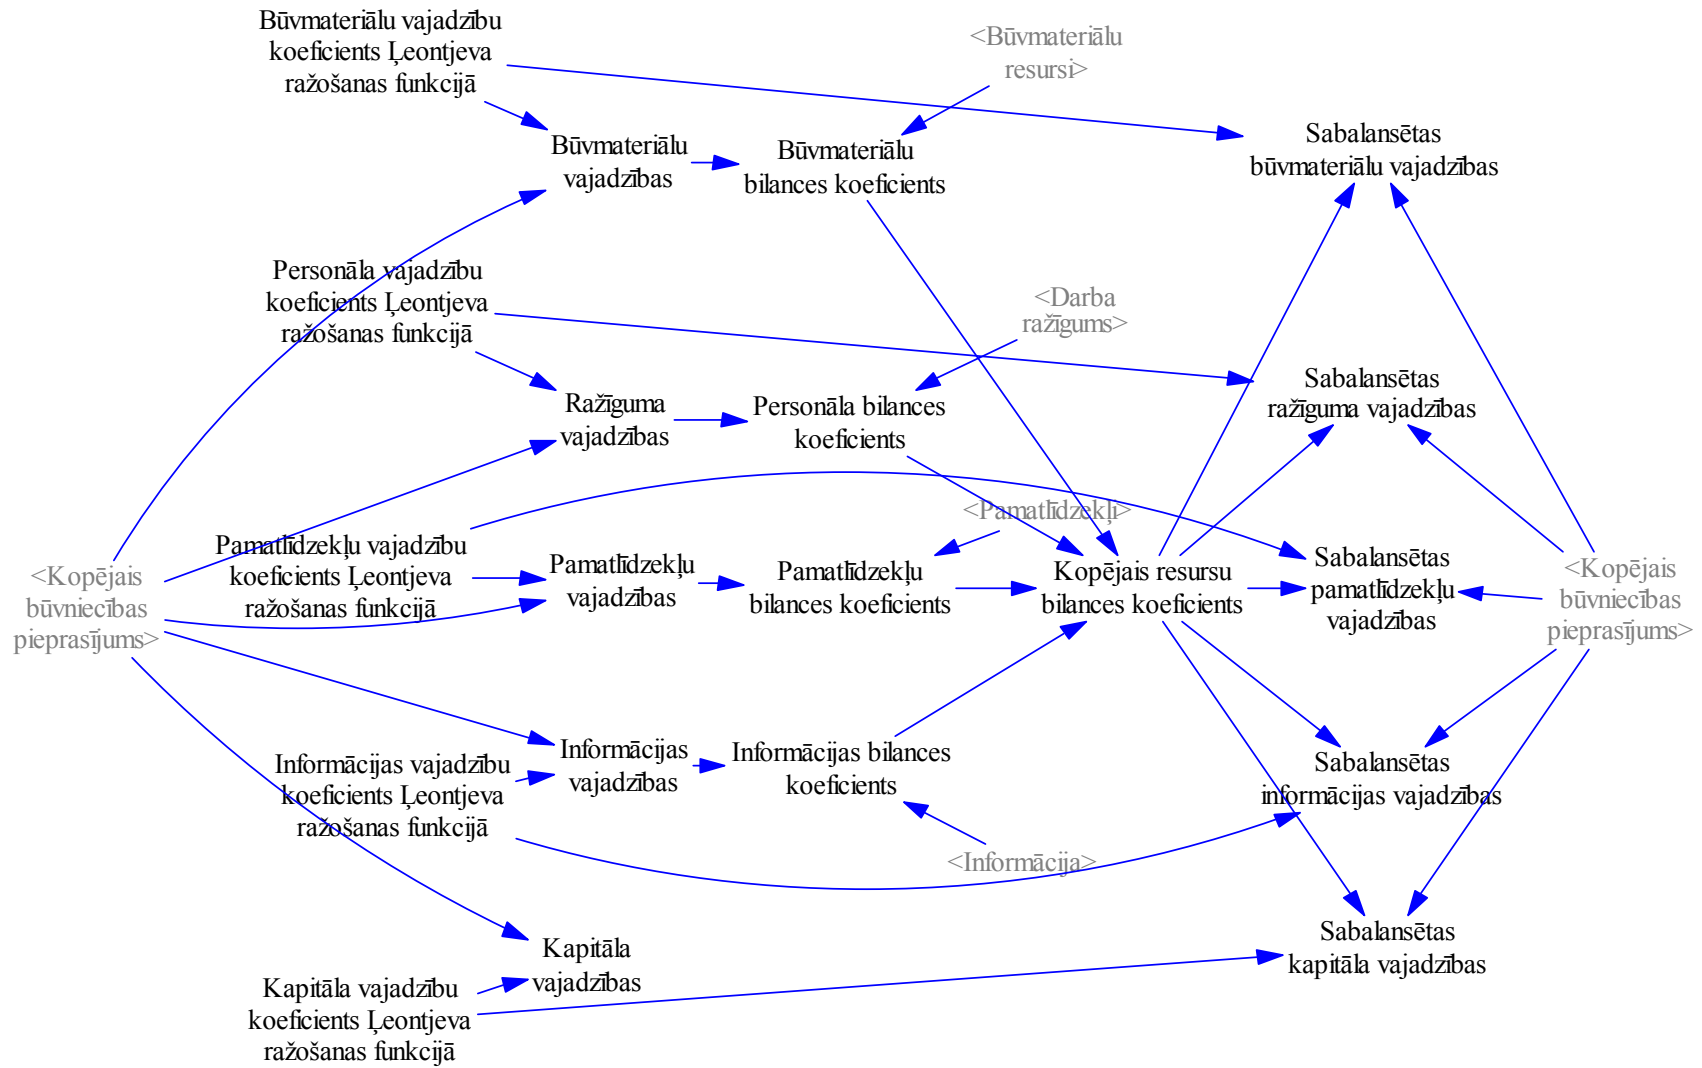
Būvmateriālu vajadzību koeficients Ļeontjeva ražošanas funkcijā

<Būvmateriālu resursi>

Būvmateriālu vajadzības

Būvmateriālu bilances koeficients

Sabalansētas būvmateriālu vajadzības

Personāla vajadzību koeficients Ļeontjeva ražošanas funkcijā

<Darba ražīgums>

Ražīguma vajadzības

Personāla bilances koeficients

Sabalansētas ražīguma vajadzības

<Pamatlīdzekļi>

Pamatlīdzekļu vajadzību koeficients Ļeontjeva ražošanas funkcijā

<Kopējais būvniecības pieprasījums>

Pamatlīdzekļu vajadzības

Pamatlīdzekļu bilances koeficients

Kopējais resursu bilances koeficients

Sabalansētas pamatlīdzekļu vajadzības

<Kopējais būvniecības pieprasījums>

Informācijas vajadzības

Informācijas bilances koeficients

Informācijas vajadzību koeficients Ļeontjeva ražošanas funkcijā

Sabalansētas informācijas vajadzības

<Informācija>

Kapitāla vajadzības

Kapitāla vajadzību koeficients Ļeontjeva ražošanas funkcijā

Sabalansētas kapitāla vajadzības